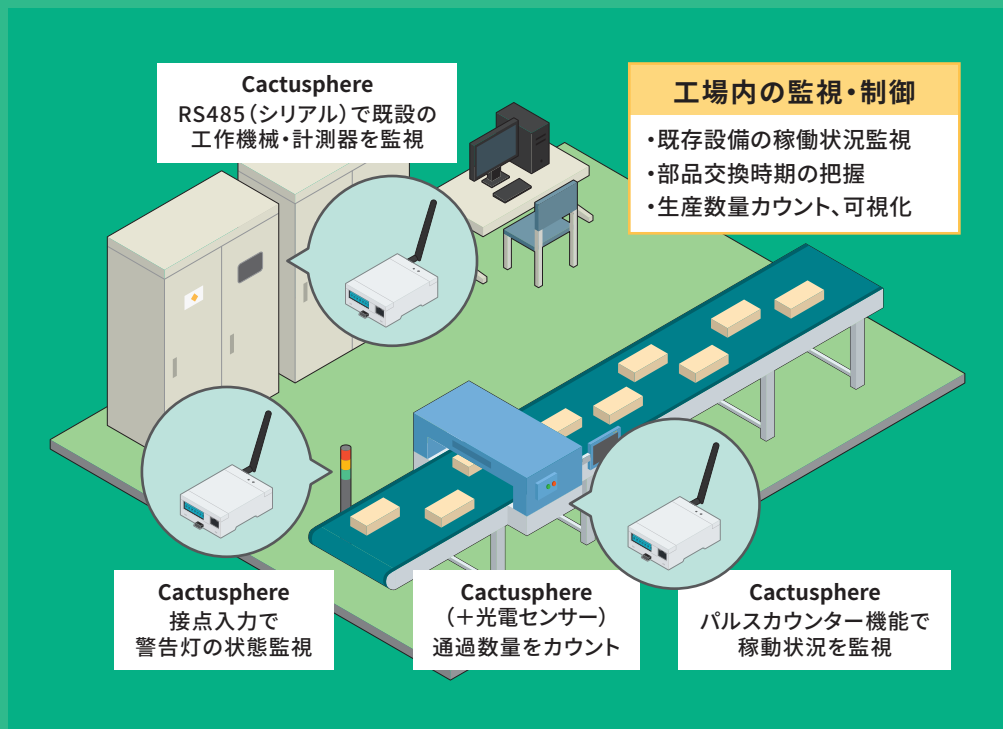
Cactusphere
RS485（シリアル）で既設の工作機械・計測器を監視

工場内の監視・制御
・既存設備の稼働状況監視
・部品交換時期の把握
・生産数量カウント、可視化

Cactusphere
接点入力で警告灯の状態監視

Cactusphere
（＋光電センサー）
通過数量をカウント

Cactusphere
パルスカウンター機能で稼動状況を監視